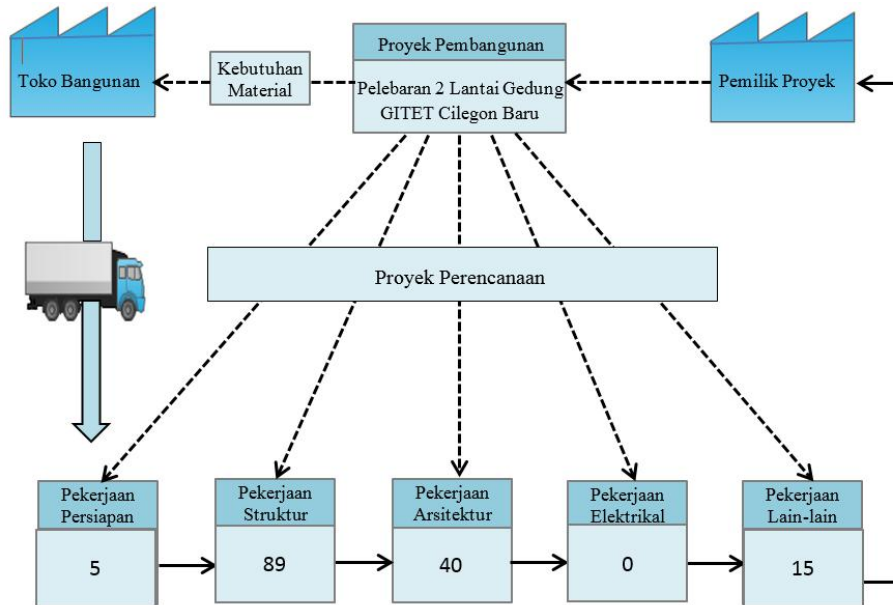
Toko Bangunan

Kebutuhan Material

Proyek Pembangunan

Pelebaran 2 Lantai Gedung GITET Cilegon Baru

Pemilik Proyek

Proyek Perencanaan

Pekerjaan Persiapan

5

Pekerjaan Struktur

89

Pekerjaan Arsitektur

40

Pekerjaan Elektrikal

0

Pekerjaan Lain-lain

15